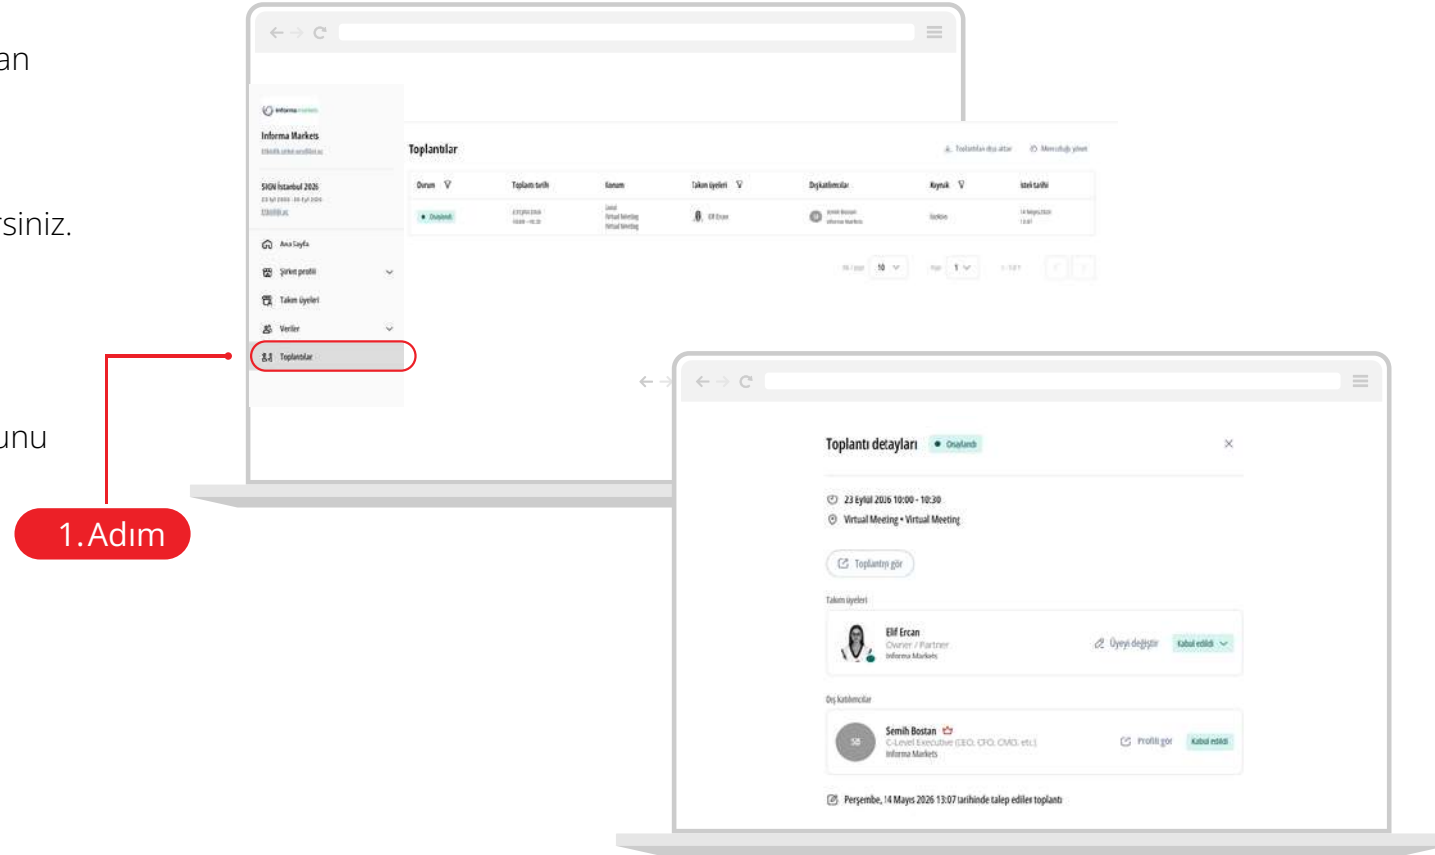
an

rsiniz.

unu

1.Adım

Informa Markets

SIGN İstanbul 2026

Ana Sayfa

Şirket profili

Takım üyeleri

Veriler

Toplantılar

Toplantılar

Durum

Toplantı tarihi

Konum

Takım üyeleri

Dış katılımcılar

Kaynak

İstek tarihi

Onaylandı

Virtual Meeting

Virtual Meeting

Elif Ercan

10

1

Toplantı detayları

Onaylandı

23 Eylül 2026 10:00 - 10:30

Virtual Meeting • Virtual Meeting

Toplantıyı gör

Takım üyeleri

Elif Ercan

Owner / Partner

Informa Markets

Üyeyi değiştir

Kabul edildi

Dış katılımcılar

SB

Semih Bostan

C-Level Executive (CEO, CFO, CMO, etc.)

Informa Markets

Profili gör

Kabul edildi

Perşembe, 14 Mayıs 2026 13:07 tarihinde talep edilen toplantı